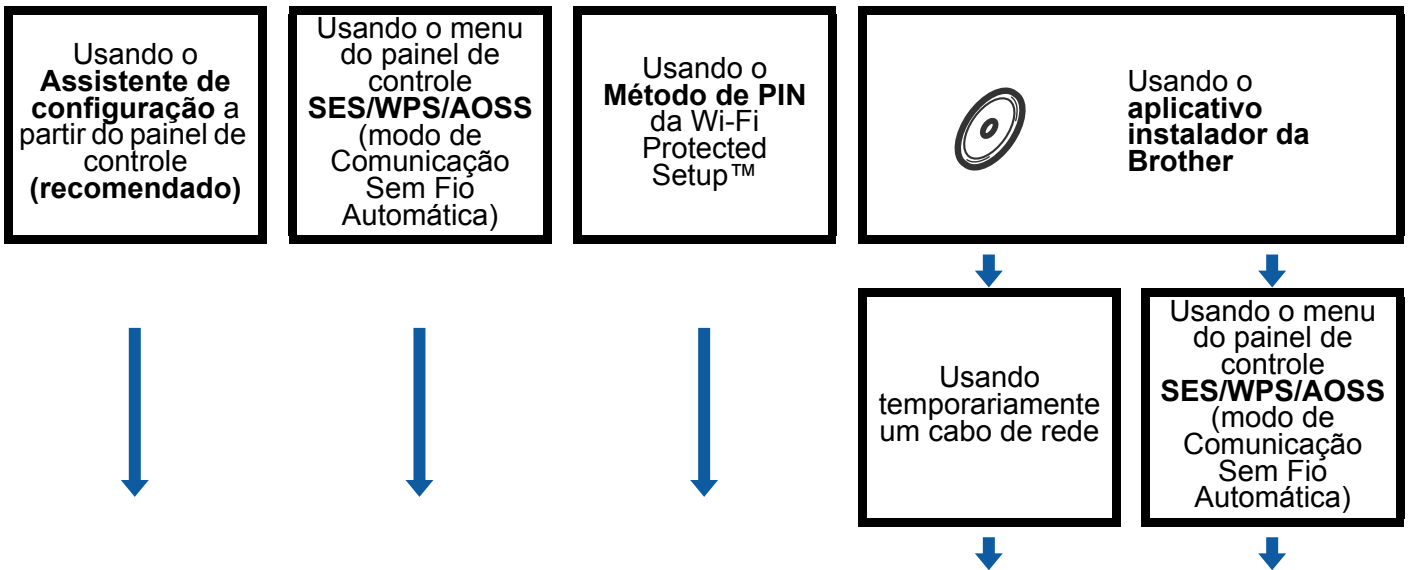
Usando o **Assistente de configuração** a partir do painel de controle **(recomendado)**

Usando o menu do painel de controle **SES/WPS/AOSS** (modo de Comunicação Sem Fio Automática)

Usando o **Método de PIN** da Wi-Fi Protected Setup™

Usando o **aplicativo instalador da Brother**

Usando temporariamente um cabo de rede

Usando o menu do painel de controle **SES/WPS/AOSS** (modo de Comunicação Sem Fio Automática)